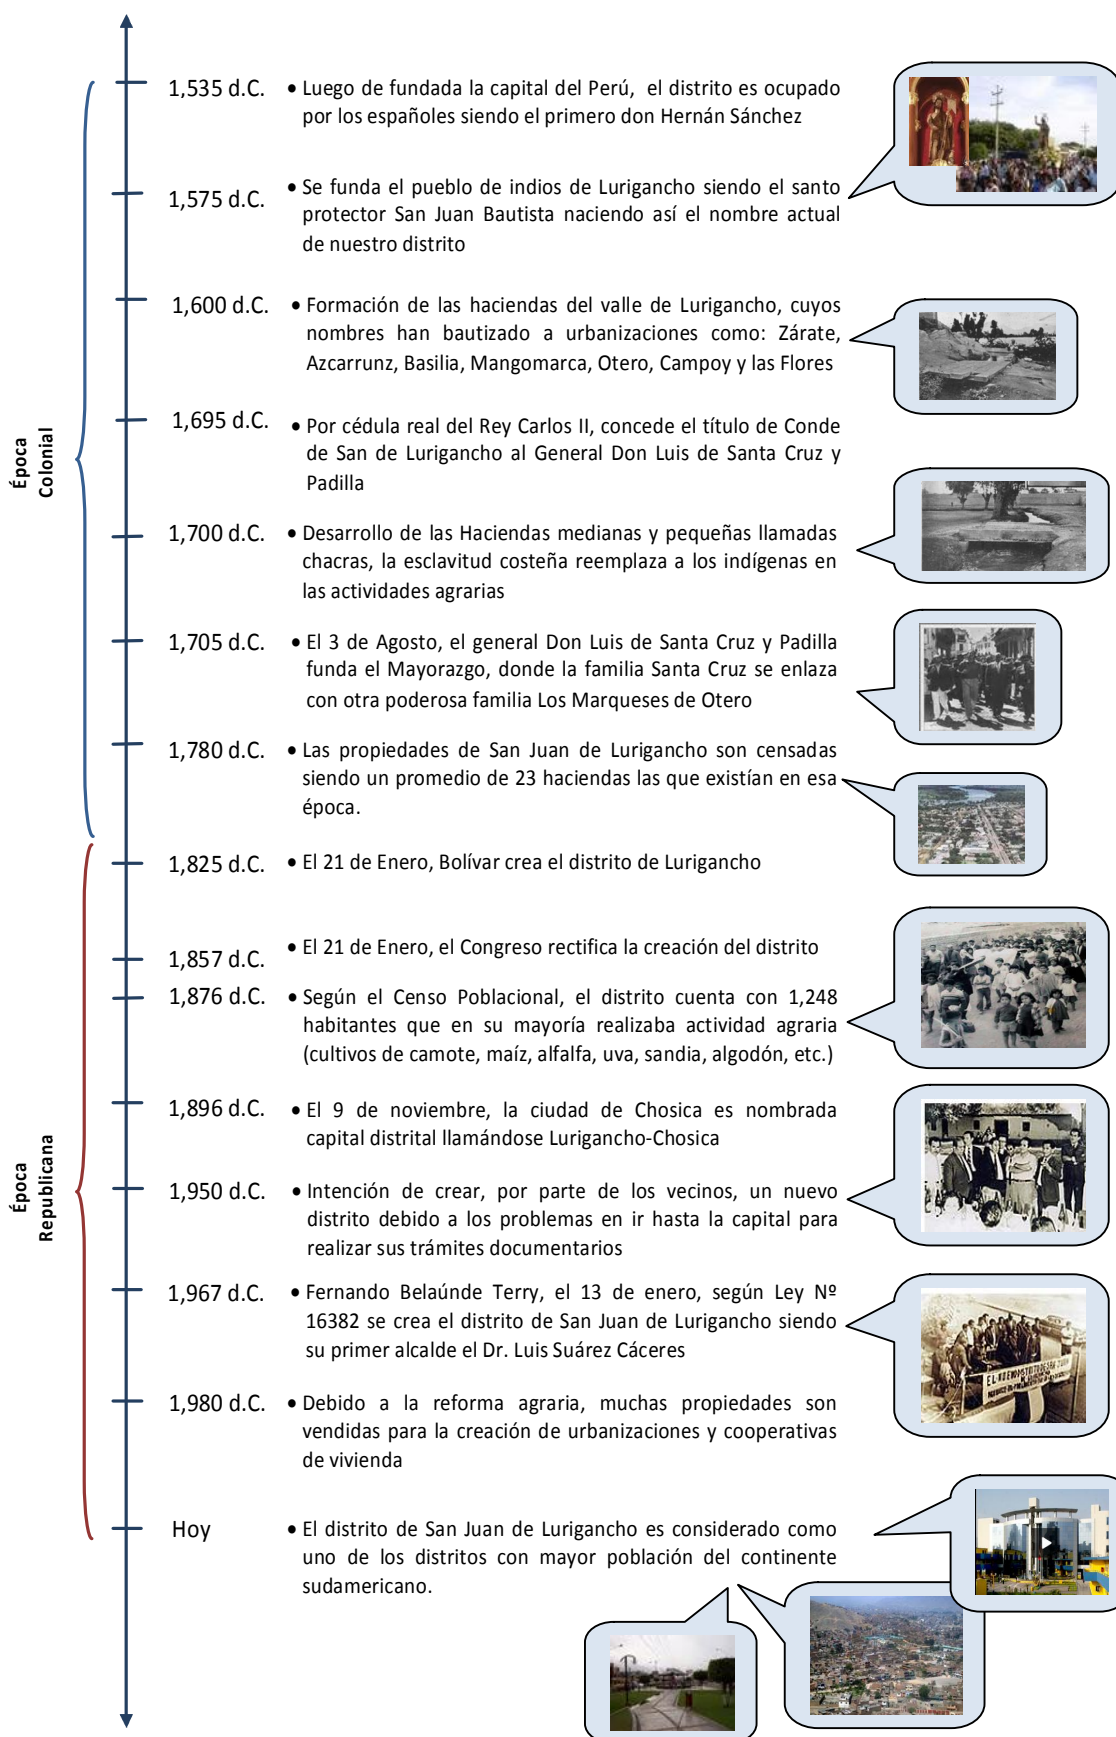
Época Colonial

Época Republicana

1,535 d.C. • Luego de fundada la capital del Perú, el distrito es ocupado por los españoles siendo el primero don Hernán Sánchez

1,575 d.C. • Se funda el pueblo de indios de Lurigancho siendo el santo protector San Juan Bautista naciendo así el nombre actual de nuestro distrito

1,600 d.C. • Formación de las haciendas del valle de Lurigancho, cuyos nombres han bautizado a urbanizaciones como: Zárate, Azcarrunz, Basilia, Mangomarca, Otero, Campoy y las Flores

1,695 d.C. • Por cédula real del Rey Carlos II, concede el título de Conde de San de Lurigancho al General Don Luis de Santa Cruz y Padilla

1,700 d.C. • Desarrollo de las Haciendas medianas y pequeñas llamadas chacras, la esclavitud costeña reemplaza a los indígenas en las actividades agrarias

1,705 d.C. • El 3 de Agosto, el general Don Luis de Santa Cruz y Padilla funda el Mayorazgo, donde la familia Santa Cruz se enlaza con otra poderosa familia Los Marqueses de Otero

1,780 d.C. • Las propiedades de San Juan de Lurigancho son censadas siendo un promedio de 23 haciendas las que existían en esa época.

1,825 d.C. • El 21 de Enero, Bolívar crea el distrito de Lurigancho

1,857 d.C. • El 21 de Enero, el Congreso rectifica la creación del distrito

1,876 d.C. • Según el Censo Poblacional, el distrito cuenta con 1,248 habitantes que en su mayoría realizaba actividad agraria (cultivos de camote, maíz, alfalfa, uva, sandia, algodón, etc.)

1,896 d.C. • El 9 de noviembre, la ciudad de Chosica es nombrada capital distrital llamándose Lurigancho-Chosica

1,950 d.C. • Intención de crear, por parte de los vecinos, un nuevo distrito debido a los problemas en ir hasta la capital para realizar sus trámites documentarios

1,967 d.C. • Fernando Belaúnde Terry, el 13 de enero, según Ley Nº 16382 se crea el distrito de San Juan de Lurigancho siendo su primer alcalde el Dr. Luis Suárez Cáceres

1,980 d.C. • Debido a la reforma agraria, muchas propiedades son vendidas para la creación de urbanizaciones y cooperativas de vivienda

Hoy • El distrito de San Juan de Lurigancho es considerado como uno de los distritos con mayor población del continente sudamericano.